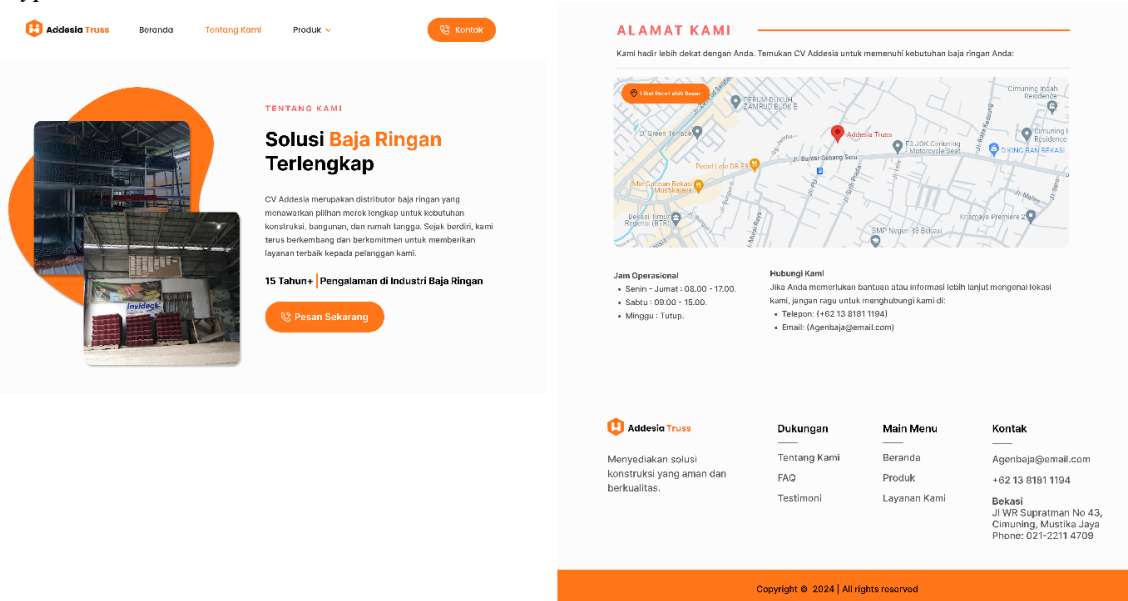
Addesia Truss

Beranda

Tentang Kami

Produk

Kontak

TENTANG KAMI

Solusi Baja Ringan Terlengkap

CV Addesia merupakan distributor baja ringan yang menawarkan pilihan merek lengkap untuk kebutuhan konstruksi, bangunan, dan rumah tangga. Sejak berdiri, kami terus berkembang dan berkomitmen untuk memberikan layanan terbaik kepada pelanggan kami.

15 Tahun+ | Pengalaman di Industri Baja Ringan

Pesan Sekarang

ALAMAT KAMI

Kami hadir lebih dekat dengan Anda. Temukan CV Addesia untuk memenuhi kebutuhan baja ringan Anda:

Lihat Peta Lebih Besar

PERUMAHAN ZAMRUD BLOK E

Addesia Truss

D'Green Terrace

Cimuning Indah Residence

F3 JOK Cimuning Motorcycle Seat

D KING RAN BEKASI

Pecel Lele BR 33

Mie Gacoan Bekasi Mustikajaya

Jl. Bantar Gebang Setu

Bekasi Timur Regensi (BTR)

Kinamaya Premiere 2

SMP Negeri 18 Bekasi

Jam Operasional
• Senin - Jumat : 08.00 - 17.00.
• Sabtu : 09.00 - 15.00.
• Minggu : Tutup.

Hubungi Kami
Jika Anda memerlukan bantuan atau informasi lebih lanjut mengenai lokasi kami, jangan ragu untuk menghubungi kami di:
• Telepon: (+62 13 8181 1194)
• Email: (Agenbaja@email.com)

Addesia Truss

Menyediakan solusi konstruksi yang aman dan berkualitas.

Dukungan
Tentang Kami
FAQ
Testimoni

Main Menu
Beranda
Produk
Layanan Kami

Kontak
Agenbaja@email.com
+62 13 8181 1194

Bekasi
Jl WR Supratman No 43, Cimuning, Mustika Jaya
Phone: 021-2211 4709

Copyright © 2024 | All rights reserved